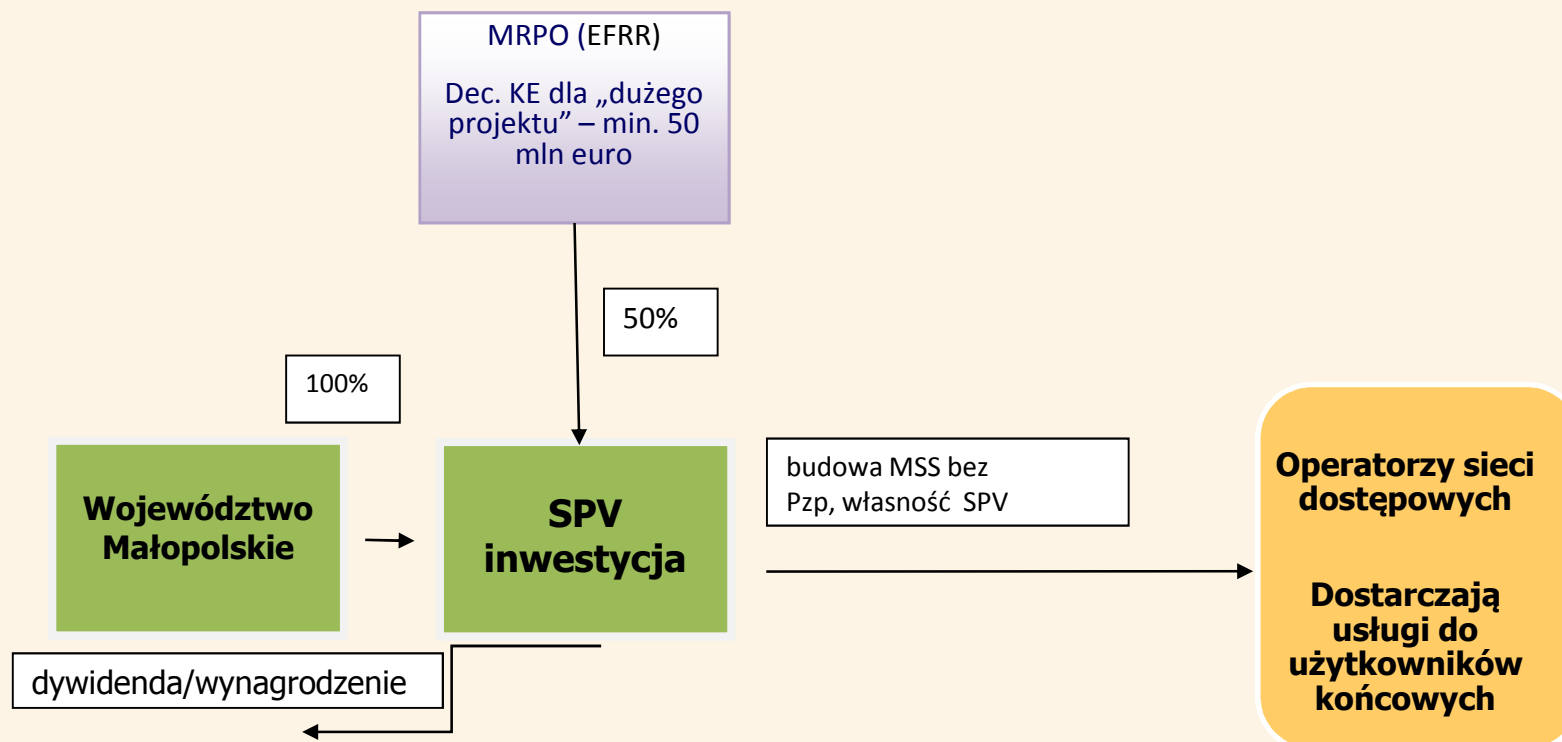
MRPO (EFRR)

Dec. KE dla „dużego projektu” – min. 50 mln euro

50%

100%

Województwo Małopolskie

SPV inwestycja

budowa MSS bez Pzp, własność SPV

Operatorzy sieci dostępowych

Dostarczają usługi do użytkowników końcowych

dywidenda/wynagrodzenie